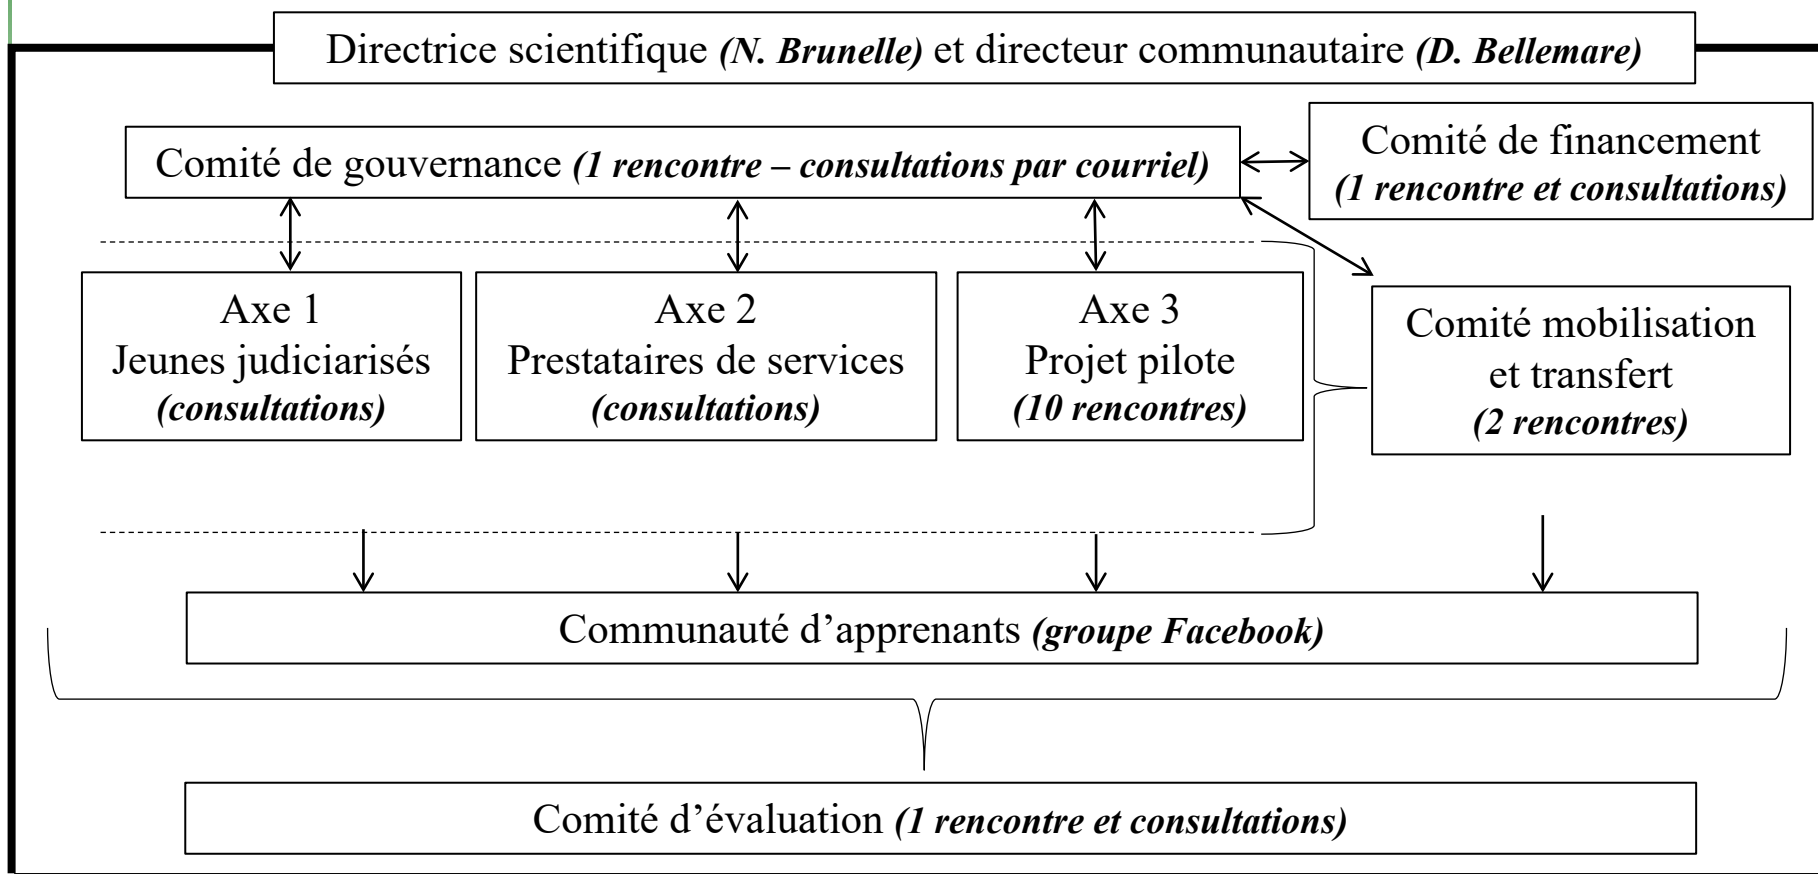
Directrice scientifique *(N. Brunelle)* et directeur communautaire *(D. Bellemare)*

Comité de gouvernance *(1 rencontre – consultations par courriel)*

Comité de financement *(1 rencontre et consultations)*

Axe 1
Jeunes judiciarisés
*(consultations)*

Axe 2
Prestataires de services
*(consultations)*

Axe 3
Projet pilote
*(10 rencontres)*

Comité mobilisation et transfert
*(2 rencontres)*

Communauté d'apprenants *(groupe Facebook)*

Comité d'évaluation *(1 rencontre et consultations)*